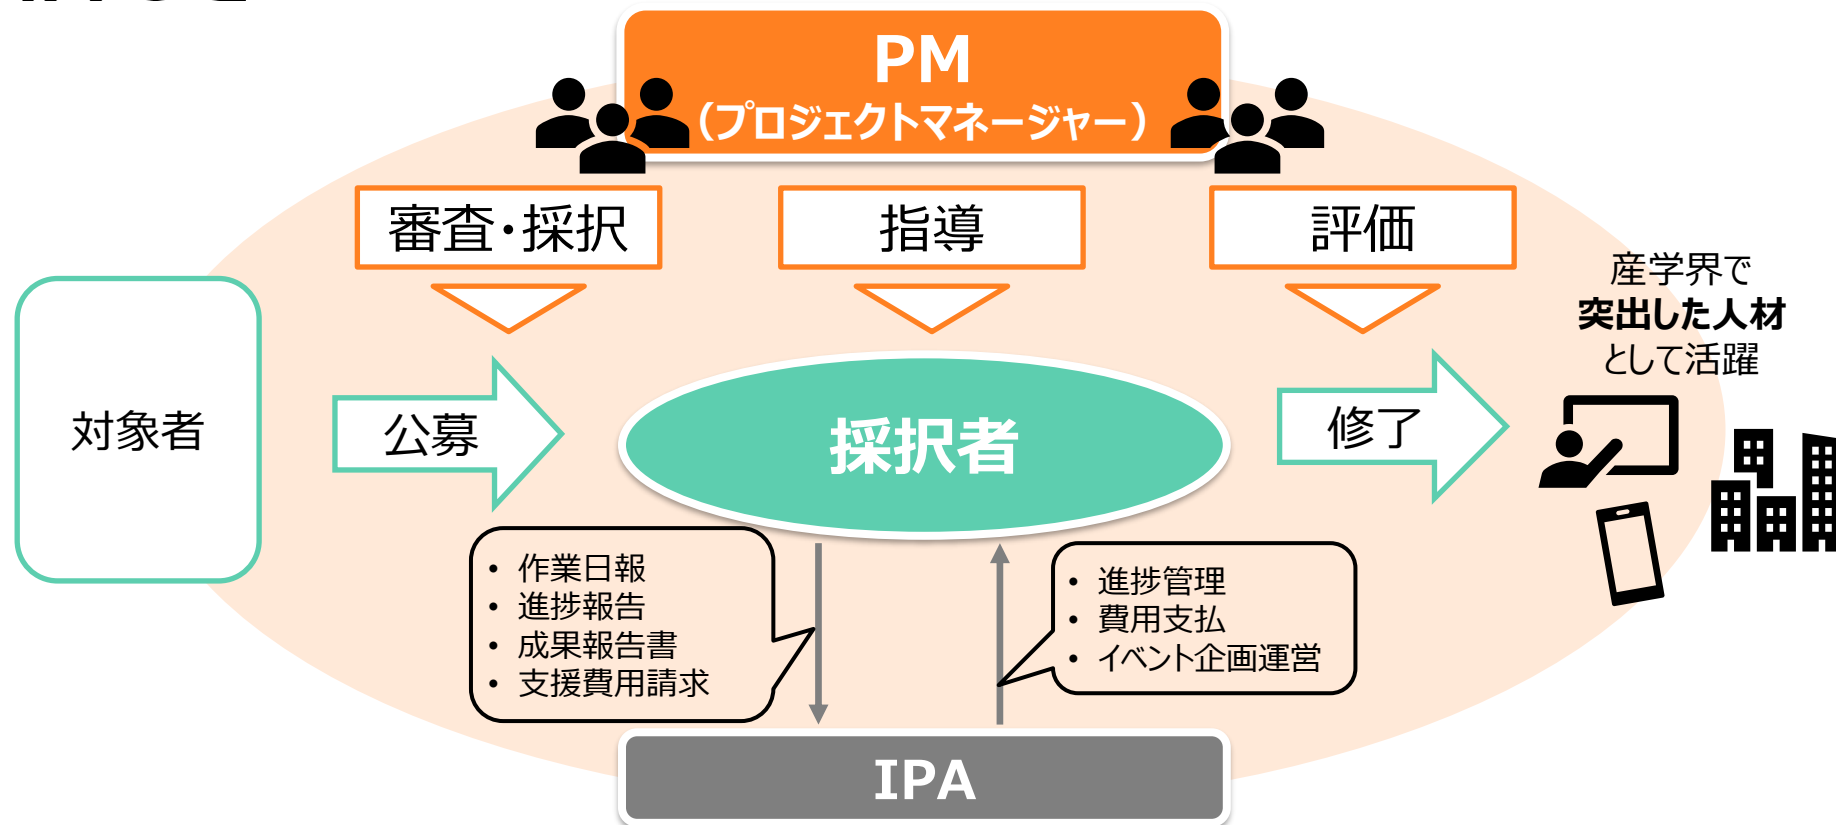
PM
(プロジェクトマネージャー)

審査・採択

指導

評価

対象者

公募

採択者

修了

産学界で
突出した人材
として活躍

• 作業日報
• 進捗報告
• 成果報告書
• 支援費用請求

• 進捗管理
• 費用支払
• イベント企画運営

IPA